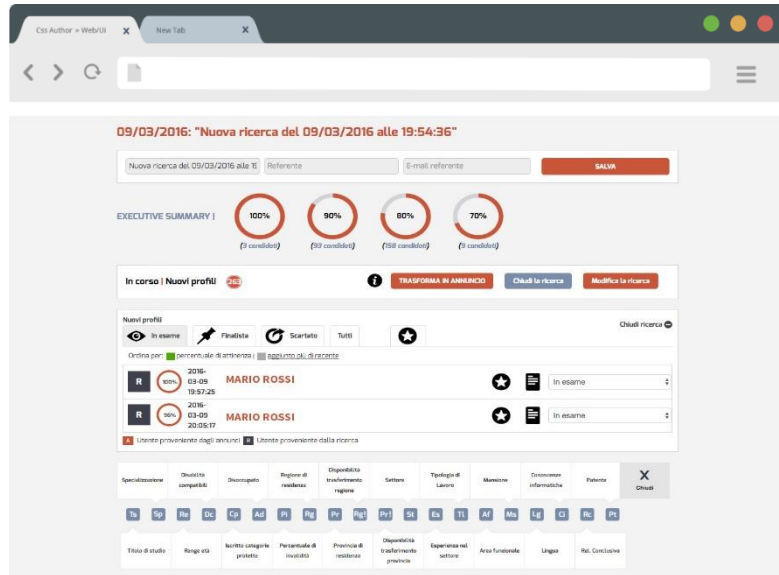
Css Author » Web/UI
New Tab

09/03/2016: "Nuova ricerca del 09/03/2016 alle 19:54:36"

Nuova ricerca del 09/03/2016 alle 1§ | Referente | E-mail referente | SALVA

EXECUTIVE SUMMARY |
100% (9 candidati)
90% (93 candidati)
80% (158 candidati)
70% (9 candidati)

In corso | Nuovi profili 263
TRASFORMA IN ANNUNCIO | Chiudi la ricerca | Modifica la ricerca

Nuovi profili
Chiudi ricerca
In esame | Finalista | Scartato | Tutti
Ordina per: percentuale di attinenza | aggiunto più di recente

| | | | | | |
|---|---|---|---|---|---|
| R | 100% | 2016-03-09 19:57:25 | MARIO ROSSI | | In esame |
| R | 56% | 2016-03-09 20:05:17 | MARIO ROSSI | | In esame |

A Utente proveniente dagli annunci | R Utente proveniente dalla ricerca

| Specializzazione | Disabilità compatibili | Disoccupato | Regione di residenza | Disponibilità trasferimento regione | Settore | Tipologia di Lavoro | Mansione | Conoscenze informatiche | Patente | X Chiudi |
|---|---|---|---|---|---|---|---|---|---|---|
| Ts | Sp | Re | Dc | Cp | Ad | Pi | Rg | Pr | Rg! | Pr! | St | Es | Ti | Af | Ms | Lg | Ci | Rc | Pt |

| Titolo di studio | Range età | Iscritto categorie protette | Percentuale di invalidità | Provincia di residenza | Disponibilità trasferimento provincia | Esperienza nel settore | Area funzionale | Lingua | Rel. Conclusiva |
|---|---|---|---|---|---|---|---|---|---|